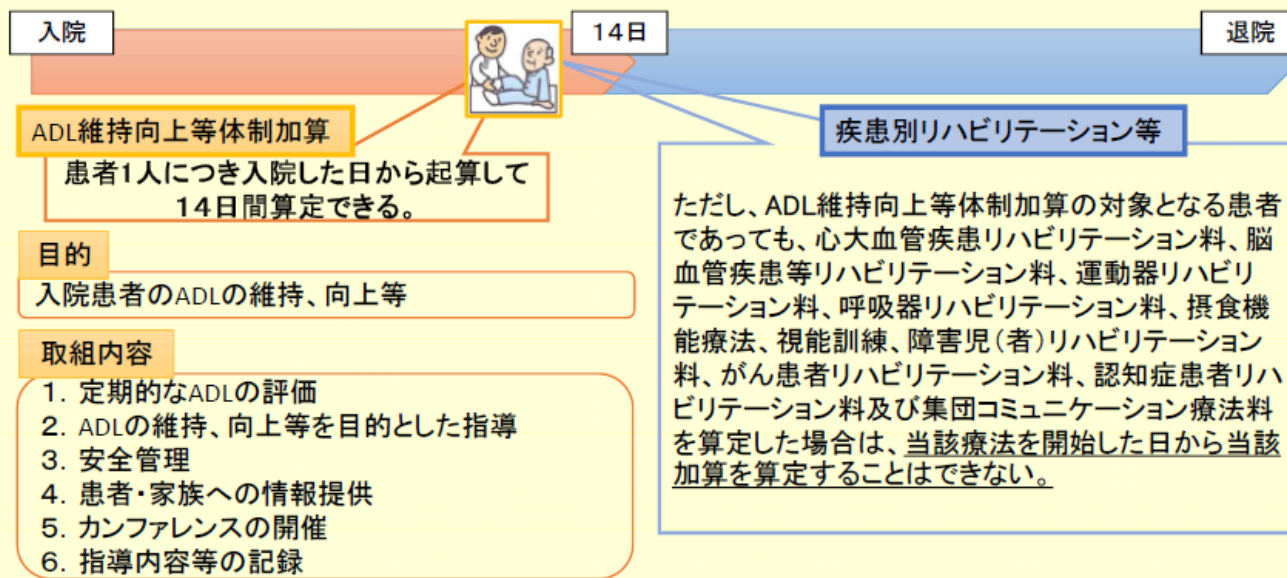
入院

14日

退院

ADL維持向上等体制加算

患者1人につき入院した日から起算して14日間算定できる。

目的

入院患者のADLの維持、向上等

取組内容

1. 定期的なADLの評価
2. ADLの維持、向上等を目的とした指導
3. 安全管理
4. 患者・家族への情報提供
5. カンファレンスの開催
6. 指導内容等の記録

疾患別リハビリテーション等

ただし、ADL維持向上等体制加算の対象となる患者であっても、心大血管疾患リハビリテーション料、脳血管疾患等リハビリテーション料、運動器リハビリテーション料、呼吸器リハビリテーション料、摂食機能療法、視能訓練、障害児（者）リハビリテーション料、がん患者リハビリテーション料、認知症患者リハビリテーション料及び集団コミュニケーション療法料を算定した場合は、当該療法を開始した日から当該加算を算定することはできない。